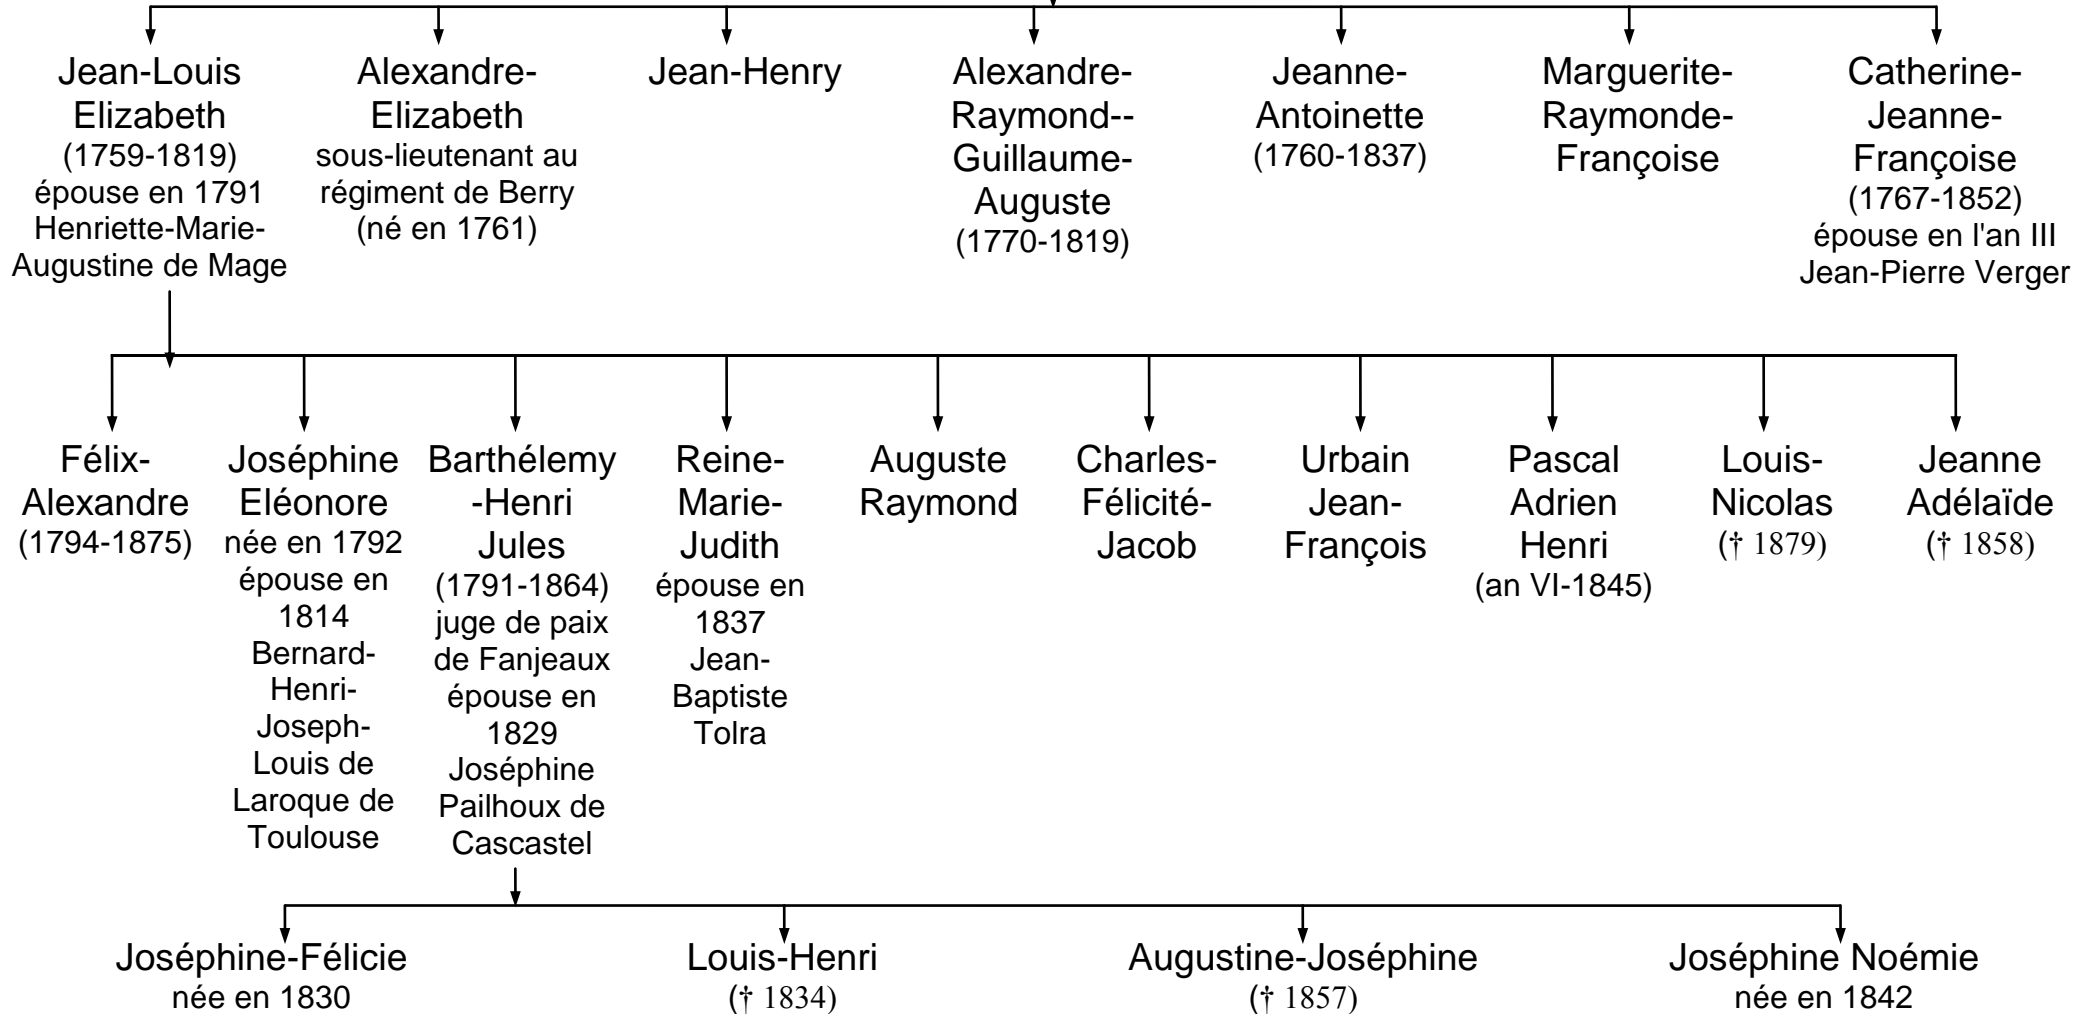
Jean-Louis Elizabeth
(1759-1819)
épouse en 1791 Henriette-Marie-Augustine de Mage

Alexandre-Elizabeth
sous-lieutenant au régiment de Berry
(né en 1761)

Jean-Henry

Alexandre-Raymond--Guillaume-Auguste
(1770-1819)

Jeanne-Antoinette
(1760-1837)

Marguerite-Raymonde-Françoise

Catherine-Jeanne-Françoise
(1767-1852)
épouse en l'an III Jean-Pierre Verger

Félix-Alexandre
(1794-1875)

Joséphine Eléonore
née en 1792
épouse en 1814 Bernard-Henri-Joseph-Louis de Laroque de Toulouse

Barthélemy -Henri Jules
(1791-1864)
juge de paix de Fanjeaux épouse en 1829 Joséphine Pailhoux de Cascastel

Reine-Marie-Judith
épouse en 1837 Jean-Baptiste Tolra

Auguste Raymond

Charles-Félicité-Jacob

Urbain Jean-François

Pascal Adrien Henri
(an VI-1845)

Louis-Nicolas
(† 1879)

Jeanne Adélaïde
(† 1858)

Joséphine-Félicie
née en 1830

Louis-Henri
(† 1834)

Augustine-Joséphine
(† 1857)

Joséphine Noémie
née en 1842